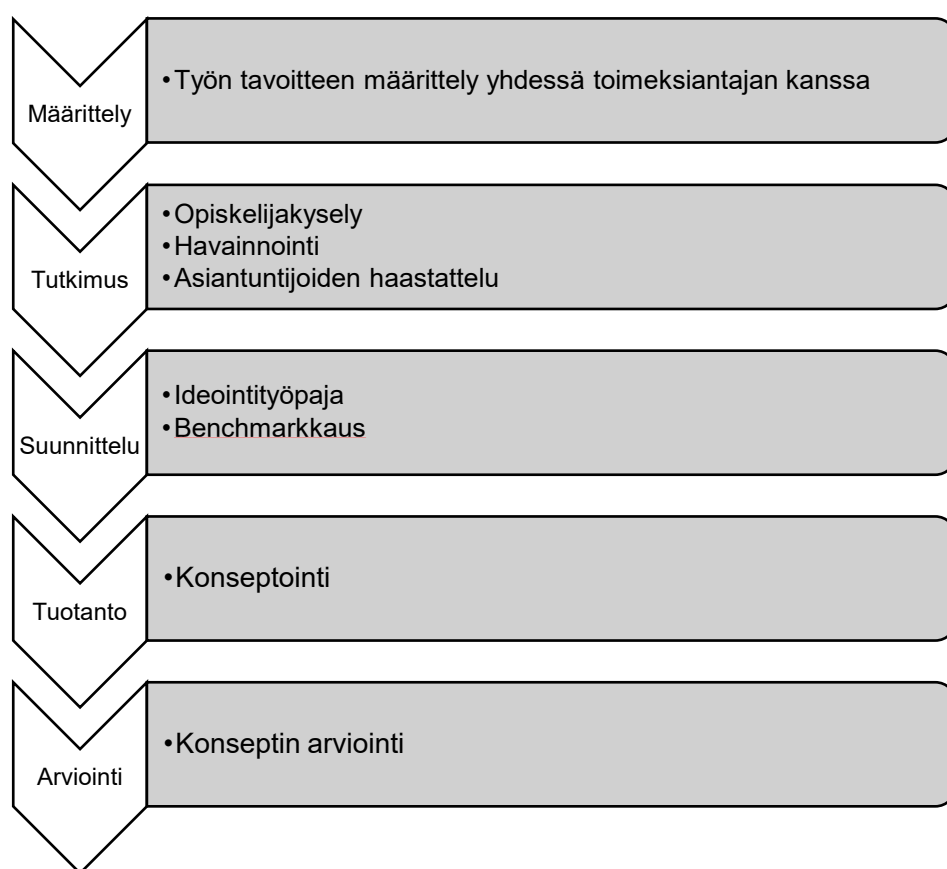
Määrittely

• Työn tavoitteen määrittely yhdessä toimeksiantajan kanssa

Tutkimus

• Opiskelijakysely
• Havainnointi
• Asiantuntijoiden haastattelu

Suunnittelu

• Ideointityöpaja
• Benchmarkkaus

Tuotanto

• Konseptointi

Arviointi

• Konseptin arviointi